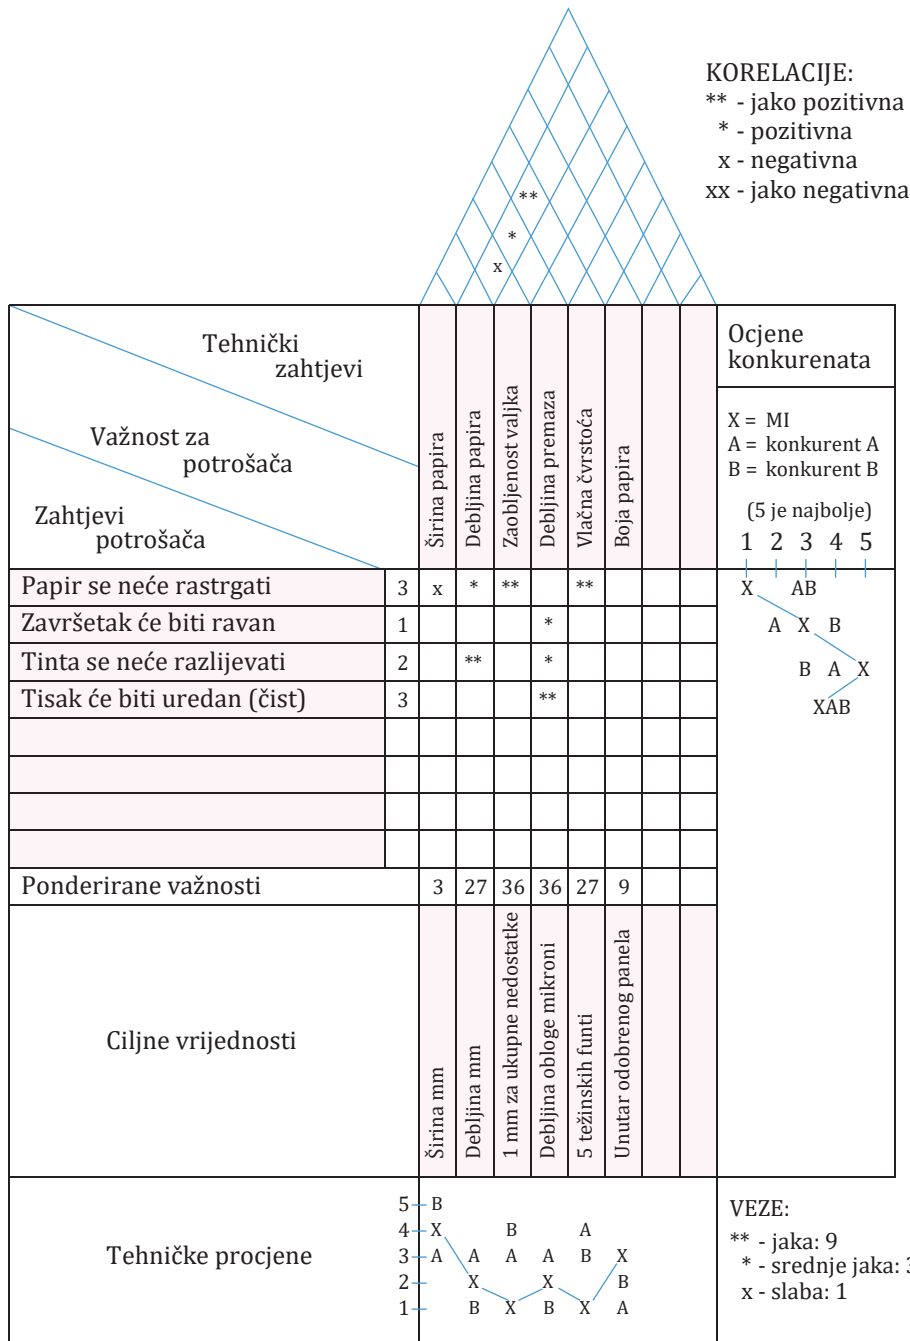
KORELACIJE:
** - jako pozitivna
* - pozitivna
x - negativna
xx - jako negativna

**
*
x

Tehnički zahtjevi

Važnost za potrošača

Zahtjevi potrošača

| | | Širina papira | Debljina papira | Zaobljenost valjka | Debljina premaza | Vlačna čvrstoća | Boja papira | | |
|---|---|---|---|---|---|---|---|---|---|
| Papir se neće rastrgati | 3 | x | * | ** | | ** | | | |
| Završetak će biti ravan | 1 | | | | * | | | | |
| Tinta se neće razlijevati | 2 | | ** | | * | | | | |
| Tisak će biti uredan (čist) | 3 | | | | ** | | | | |
| | | | | | | | | | |
| | | | | | | | | | |
| | | | | | | | | | |
| | | | | | | | | | |
| Ponderirane važnosti | | 3 | 27 | 36 | 36 | 27 | 9 | | |
| Ciljne vrijednosti | | Širina mm | Debljina mm | 1 mm za ukupne nedostatke | Debljina obloge mikroni | 5 težinskih funti | Unutar odobrenog panela | | |

Ocjene konkurenata

X = MI
A = konkurent A
B = konkurent B

(5 je najbolje)
1 2 3 4 5

X AB
A X B
B A X
XAB

Tehničke procjene

5 B
4 X B A
3 A A A A B X
2 X X B
1 B X B X A

VEZE:
** - jaka: 9
* - srednje jaka: 3
x - slaba: 1